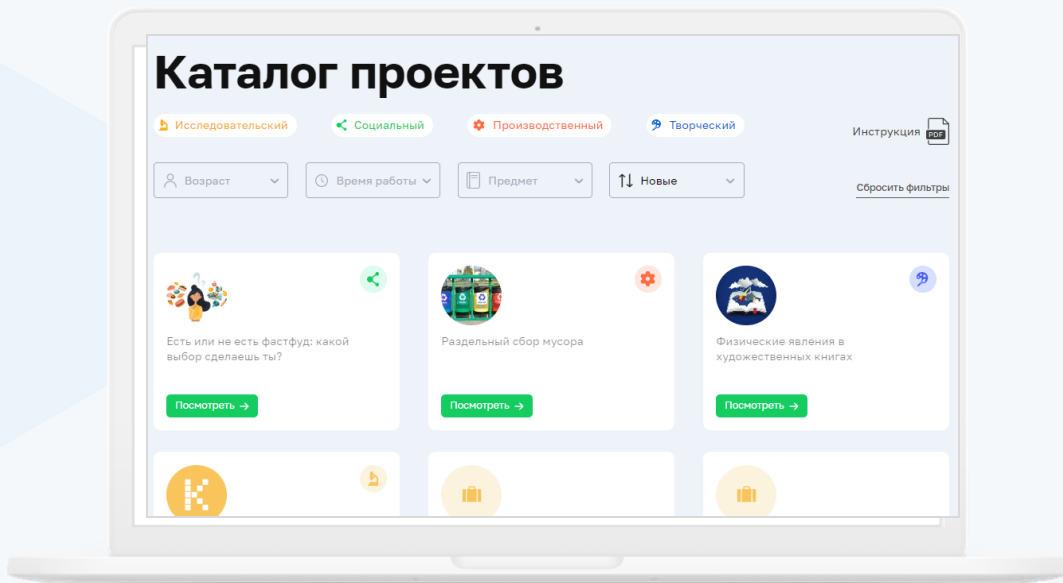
Каталог проектов

Исследовательский Социальный Производственный Творческий

Инструкция PDF

Возраст Время работы Предмет Новые

Сбросить фильтры

Есть или не есть фастфуд: какой выбор сделаешь ты?

Посмотреть →

Раздельный сбор мусора

Посмотреть →

Физические явления в художественных книгах

Посмотреть →

K